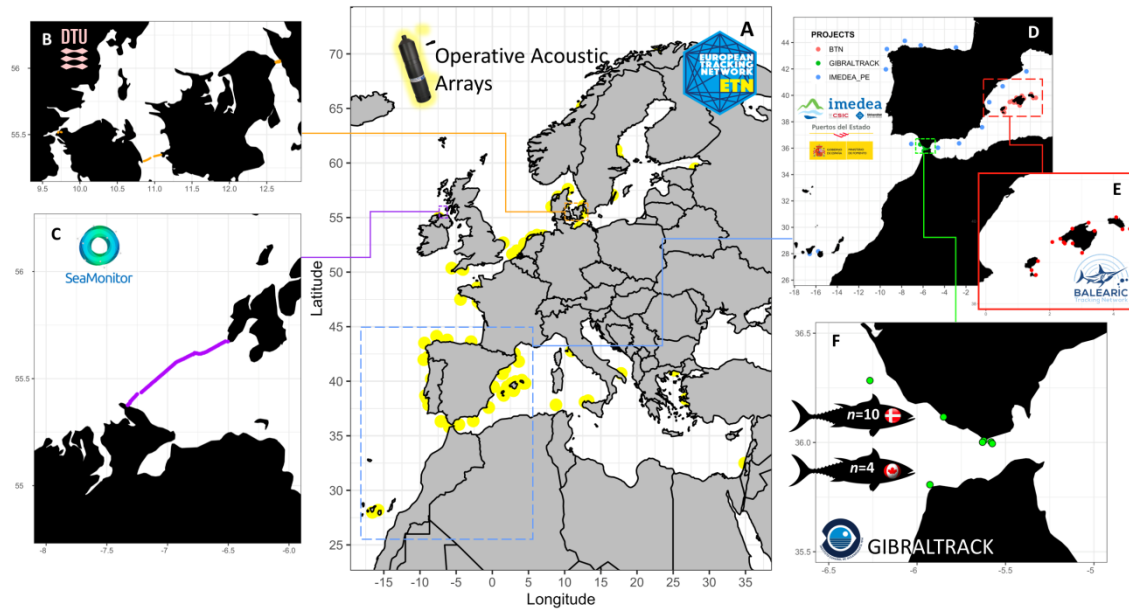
B DTU

56
55.5
9.5 10.0 10.5 11.0 11.5 12.0 12.5

C SeaMonitor

56
55.5
55
-8 -7.5 -7 -6.5 -6

A
Operative Acoustic Arrays

EUROPEAN TRACKING NETWORK ETN

70
65
60
55
50
45
40
35
30
25
Latitude
-15 -10 -5 0 5 10 15 20 25 30 35
Longitude

D
PROJECTS
BTN
GIBRALTRACK
IMEDEA_PE

imedea
CSIC
Puertos del Estado

44
42
40
38
36
34
32
30
28
26
-18 -16 -14 -12 -10 -8 -6 -4 -2

E
BALEARIC Tracking Network

F
36.5
36.0
35.5
-6.5 -6 -5.5 -5
$n$=10
$n$=4
GIBRALTRACK